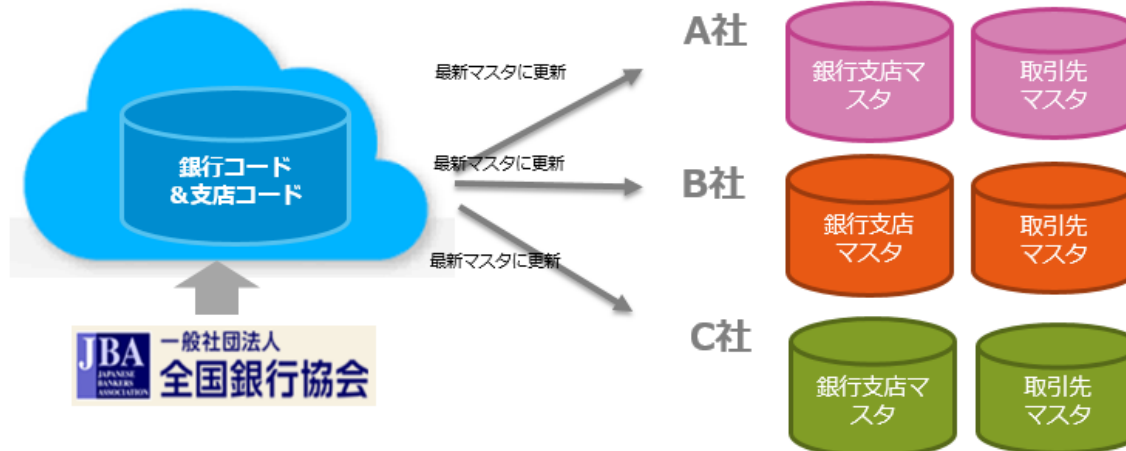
銀行コード
＆支店コード

最新マスタに更新

最新マスタに更新

最新マスタに更新

JBA
JAPANESE BANKERS ASSOCIATION
一般社団法人
全国銀行協会

A社
銀行支店マスタ
取引先マスタ

B社
銀行支店マスタ
取引先マスタ

C社
銀行支店マスタ
取引先マスタ